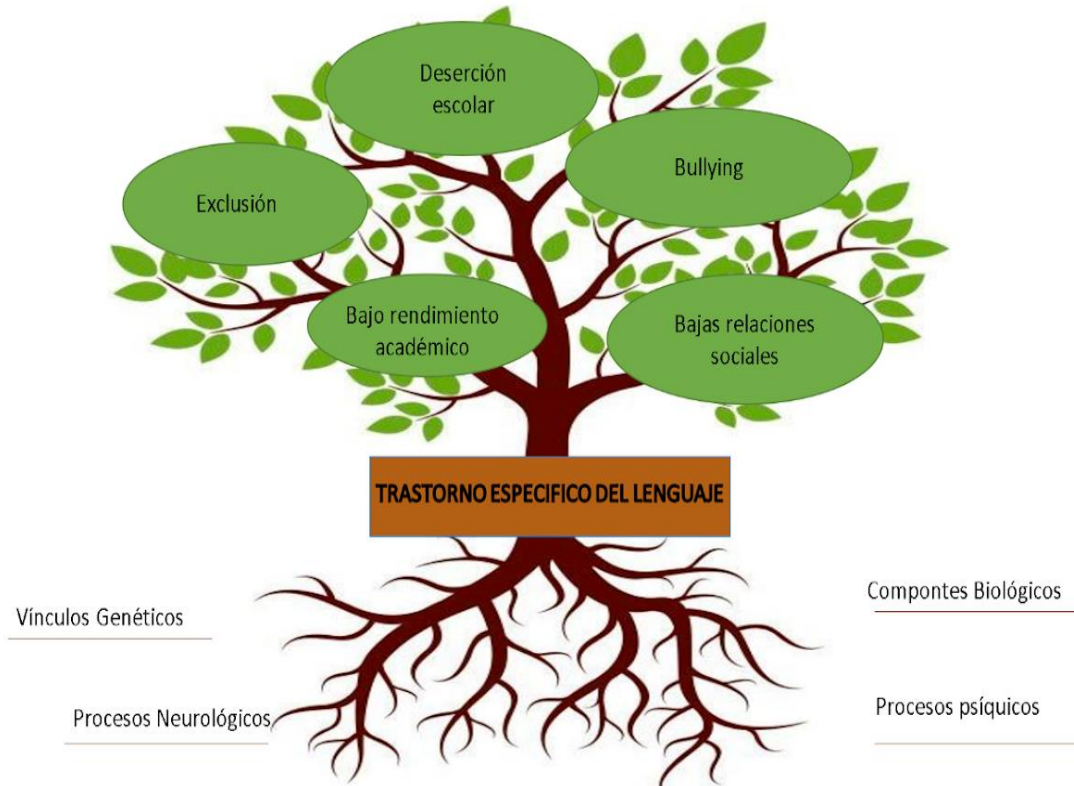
Deserción escolar

Exclusión

Bullying

Bajo rendimiento académico

Bajas relaciones sociales

TRASTORNO ESPECIFICO DEL LENGUAJE

Vínculos Genéticos

Compontes Biológicos

Procesos Neurológicos

Procesos psíquicos